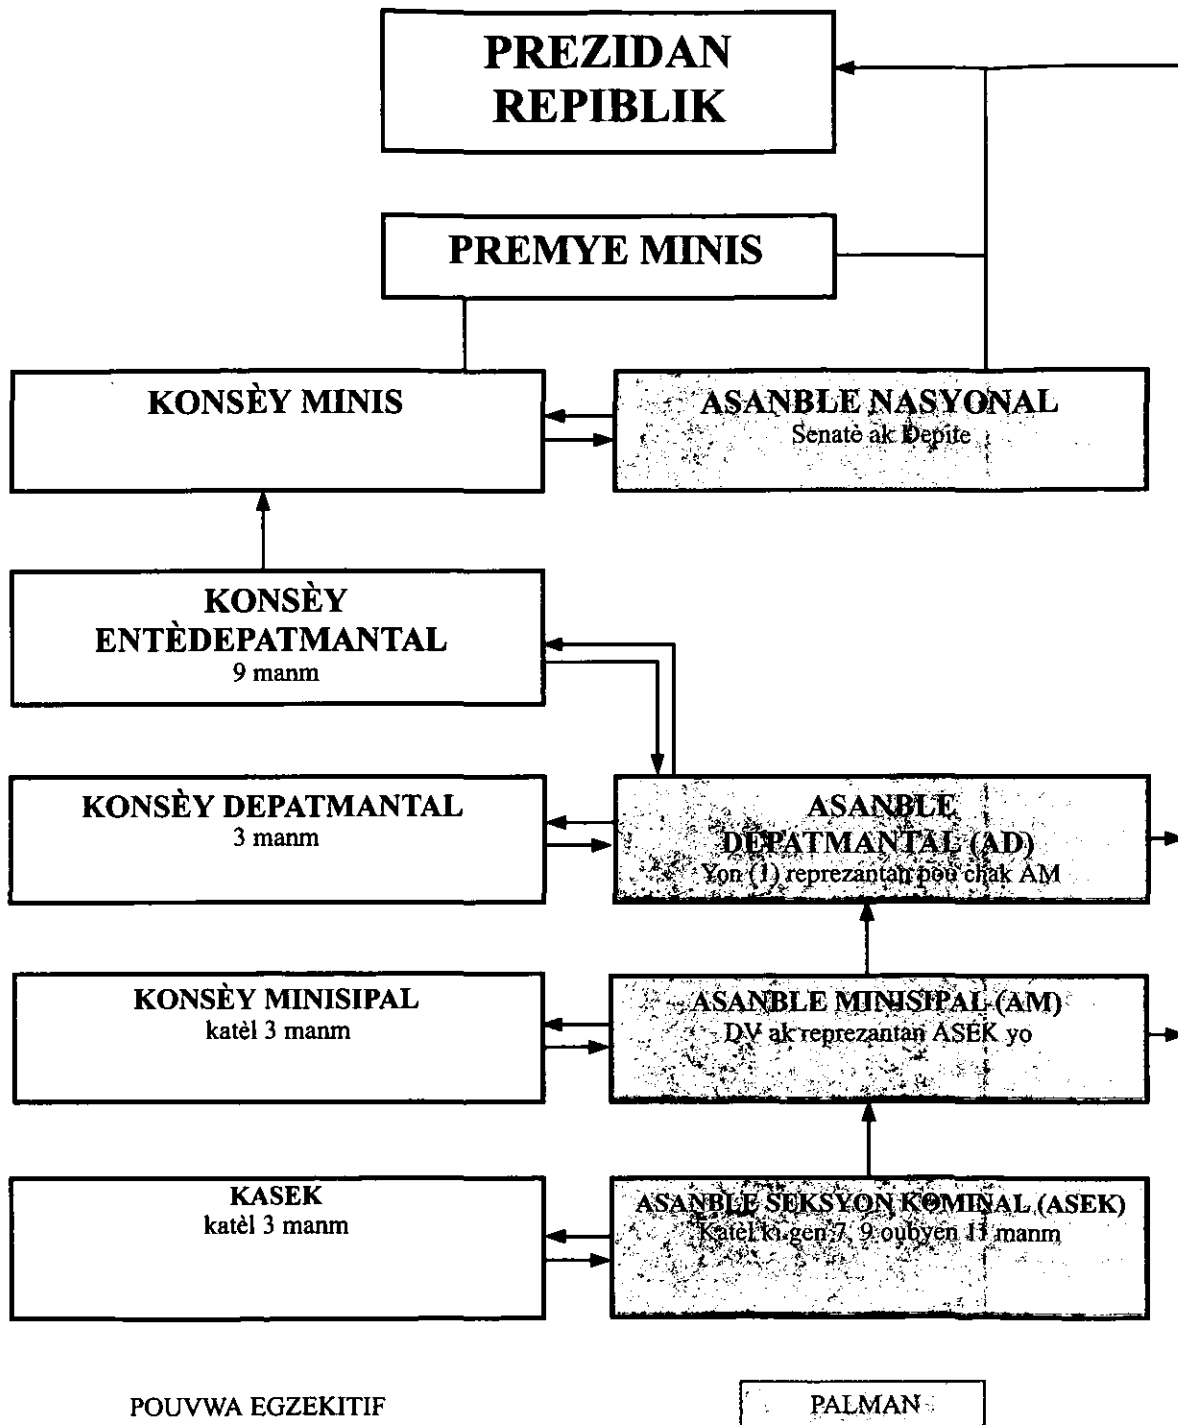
PREZIDAN REPIBLIK

PREMYE MINIS

KONSÈY MINIS

ASANBLE NASYONAL
Senatè ak Depite

KONSÈY ENTÈDEPATMANTAL
9 manm

KONSÈY DEPATMANTAL
3 manm

ASANBLE DEPATMANTAL (AD)
Yon (1) reprezantan pou chak AM

KONSÈY MINISIPAL
katèl 3 manm

ASANBLE MINISIPAL (AM)
DV ak reprezantan ASEK yo

KASEK
katèl 3 manm

ASANBLE SEKSYON KOMINAL (ASEK)
Katèl ki gen 7, 9 oubyen 11 manm

POUVWA EGZEKITIF

PALMAN